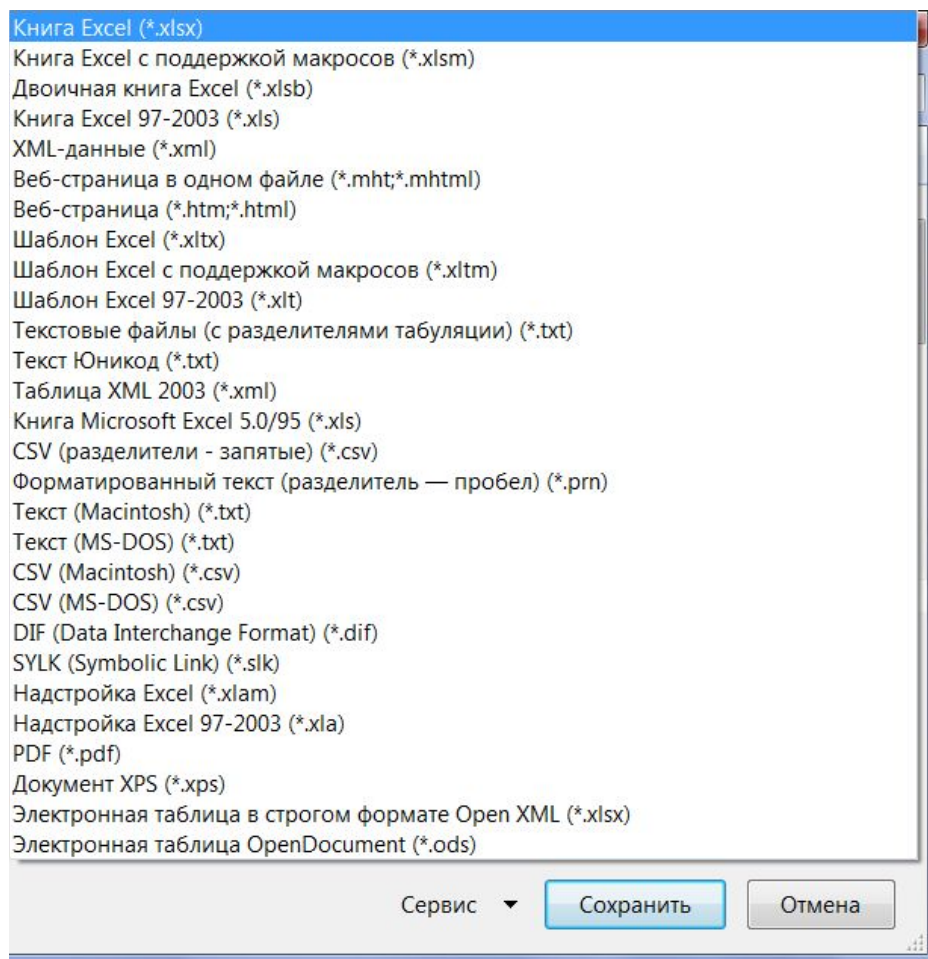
Книга Excel (*.xlsx)
Книга Excel с поддержкой макросов (*.xlsm)
Двоичная книга Excel (*.xlsb)
Книга Excel 97-2003 (*.xls)
XML-данные (*.xml)
Веб-страница в одном файле (*.mht;*.mhtml)
Веб-страница (*.htm;*.html)
Шаблон Excel (*.xltx)
Шаблон Excel с поддержкой макросов (*.xltm)
Шаблон Excel 97-2003 (*.xlt)
Текстовые файлы (с разделителями табуляции) (*.txt)
Текст Юникод (*.txt)
Таблица XML 2003 (*.xml)
Книга Microsoft Excel 5.0/95 (*.xls)
CSV (разделители - запятые) (*.csv)
Форматированный текст (разделитель — пробел) (*.prn)
Текст (Macintosh) (*.txt)
Текст (MS-DOS) (*.txt)
CSV (Macintosh) (*.csv)
CSV (MS-DOS) (*.csv)
DIF (Data Interchange Format) (*.dif)
SYLK (Symbolic Link) (*.slk)
Надстройка Excel (*.xlam)
Надстройка Excel 97-2003 (*.xla)
PDF (*.pdf)
Документ XPS (*.xps)
Электронная таблица в строгом формате Open XML (*.xlsx)
Электронная таблица OpenDocument (*.ods)

Сервис
Сохранить
Отмена